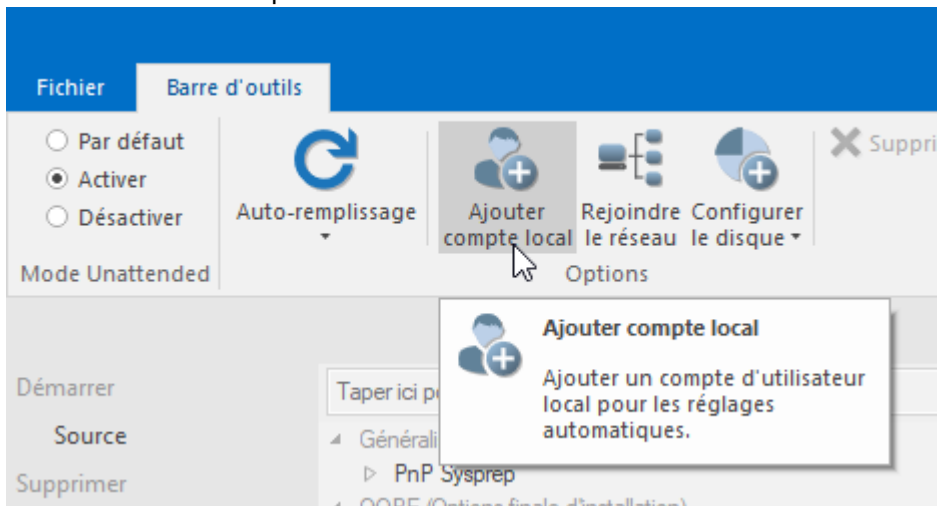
Fichier

Barre d'outils

Par défaut

Activer

Désactiver

Mode Unattended

Auto-remplissage

Ajouter compte local

Rejoindre le réseau

Configurer le disque

Options

Suppri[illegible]

Ajouter compte local

Ajouter un compte d'utilisateur local pour les réglages automatiques.

Démarrer

Source

Supprimer

Taper ici p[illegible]

Générali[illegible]

PnP Sysprep

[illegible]